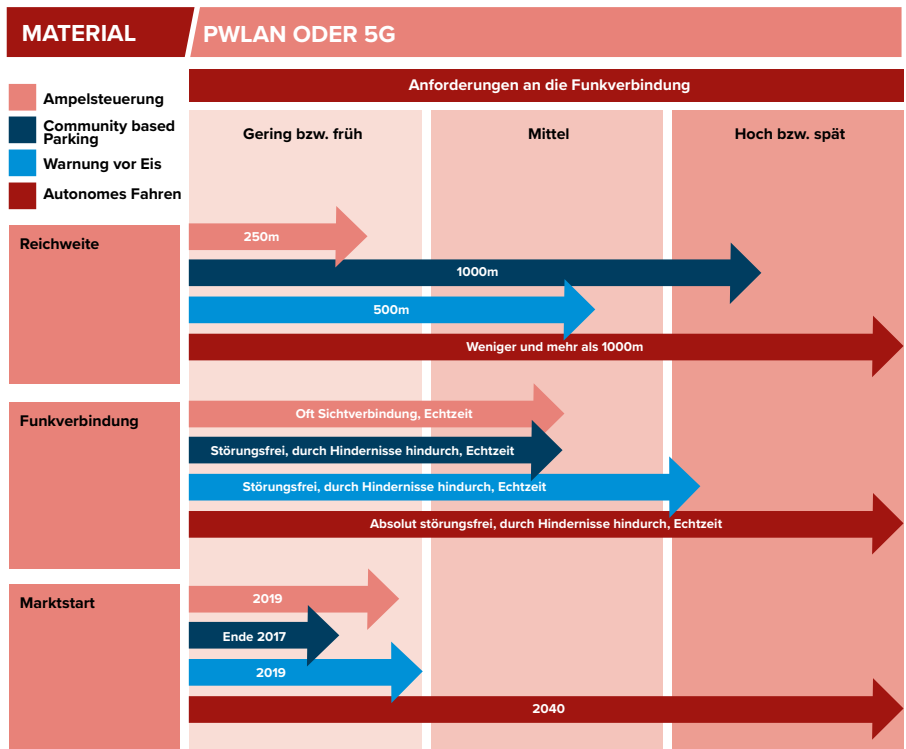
MATERIAL

PWLAN ODER 5G

Ampelsteuerung
Community based Parking
Warnung vor Eis
Autonomes Fahren

Anforderungen an die Funkverbindung

Gering bzw. früh
Mittel
Hoch bzw. spät

Reichweite
250m
1000m
500m
Weniger und mehr als 1000m

Funkverbindung
Oft Sichtverbindung, Echtzeit
Störungsfrei, durch Hindernisse hindurch, Echtzeit
Störungsfrei, durch Hindernisse hindurch, Echtzeit
Absolut störungsfrei, durch Hindernisse hindurch, Echtzeit

Marktstart
2019
Ende 2017
2019
2040